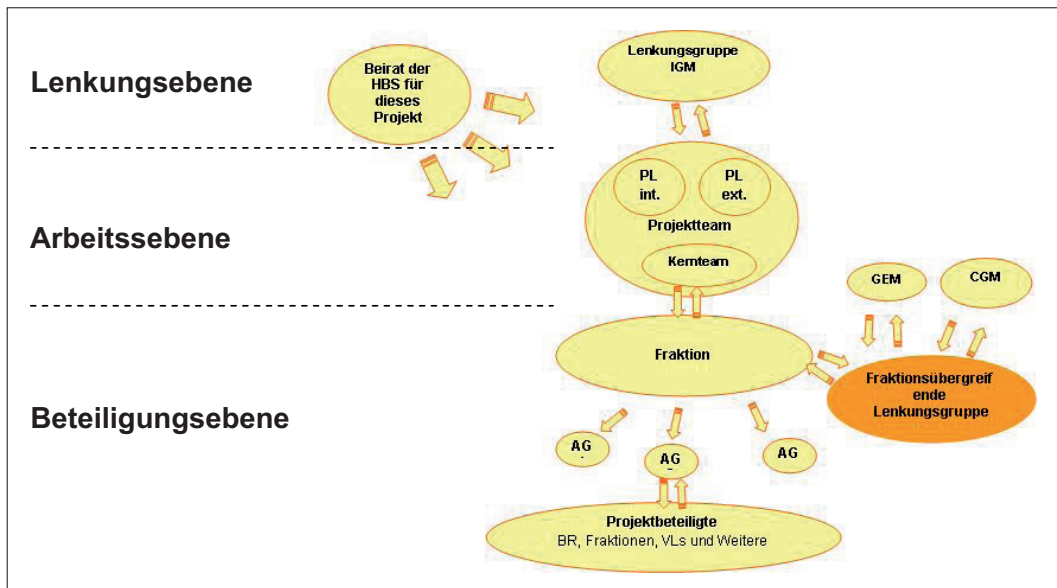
Lenkungsebene

Arbeitssebene

Beteiligungsebene

Beirat der HBS für dieses Projekt

Lenkungsgruppe IGM

PL int.

PL ext.

Projektteam

Kemteam

GEM

CGM

Fraktion

Fraktionsübergreif ende Lenkungsgruppe

AG

AG

AG

Projektbeteiligte
BR, Fraktionen, VLs und Weitere